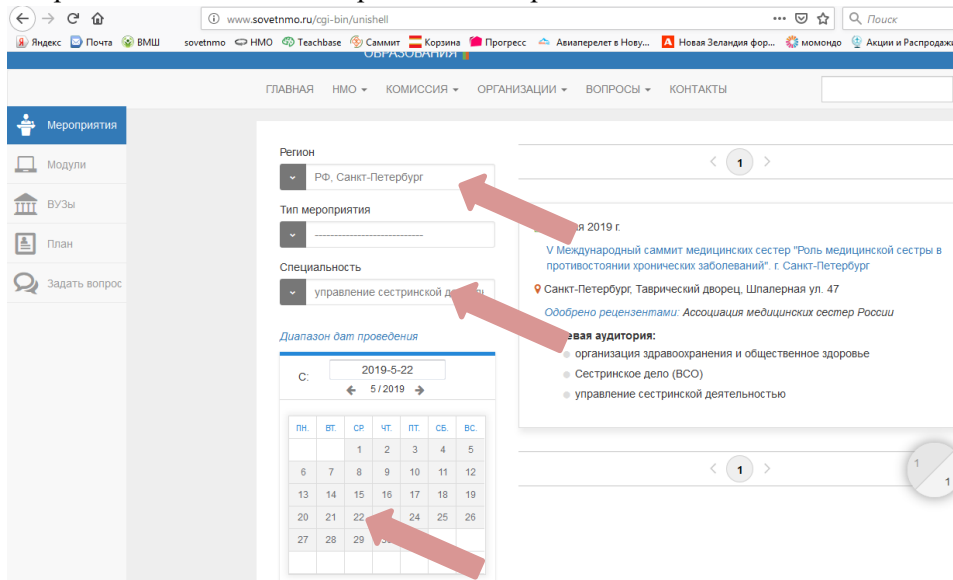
www.sovetnmo.ru/cgi-bin/unishell

Поиск

Яндекс Почта ВМШ sovetnmo НМО Teachbase Саммит Корзина Прогресс Авиаперелет в Нову... Новая Зеландия фор... момондо Акции и Распродажа

ОБРАЗОВАНИЯ

ГЛАВНАЯ НМО КОМИССИЯ ОРГАНИЗАЦИИ ВОПРОСЫ КОНТАКТЫ

Мероприятия
Модули
ВУЗы
План
Задать вопрос

Регион
РФ, Санкт-Петербург

Тип мероприятия
---------------------------

Специальность
управление сестринской д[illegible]

Диапазон дат проведения

С: 2019-5-22
5 / 2019

| пн. | вт. | ср. | чт. | пт. | сб. | вс. |
|---|---|---|---|---|---|---|
| | | 1 | 2 | 3 | 4 | 5 |
| 6 | 7 | 8 | 9 | 10 | 11 | 12 |
| 13 | 14 | 15 | 16 | 17 | 18 | 19 |
| 20 | 21 | 22 | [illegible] | 24 | 25 | 26 |
| 27 | 28 | 29 | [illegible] | | | |

1

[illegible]ня 2019 г.
V Международный саммит медицинских сестер "Роль медицинской сестры в противостоянии хронических заболеваний". г. Санкт-Петербург
Санкт-Петербург, Таврический дворец, Шпалерная ул. 47
Одобрено рецензентами: Ассоциация медицинских сестер России
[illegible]евая аудитория:
организация здравоохранения и общественное здоровье
Сестринское дело (ВСО)
управление сестринской деятельностью

1

1
1